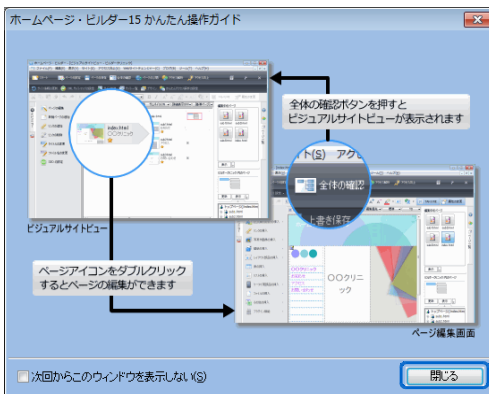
ホームページ・ビルダー15 かんたん操作ガイド

全体の確認ボタンを押すとビジュアルサイトビューが表示されます

index.html
〇〇クリニッ

(S) アク
全体の確認
上書き保存

ビジュアルサイトビュー

ページアイコンをダブルクリックするとページの編集ができます

〇〇クリニック

ページ編集画面

次回からこのウィンドウを表示しない(S)

閉じる